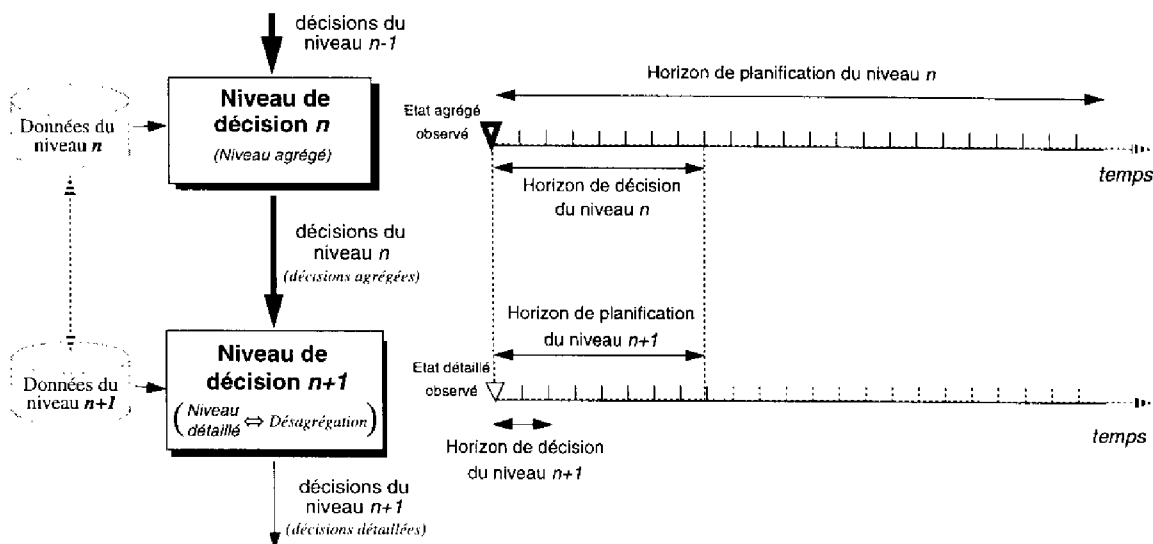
décisions du niveau $n$-1

Données du niveau $n$

Niveau de décision $n$

(Niveau agrégé)

décisions du niveau $n$
(décisions agrégées)

Données du niveau $n$+1

Niveau de décision $n$+1

$\left(\begin{array}{l}\text{Niveau} \\ \text{détaillé}\end{array} \Leftrightarrow \text{Désagrégation}\right)$

décisions du niveau $n$+1
(décisions détaillées)

Horizon de planification du niveau $n$

Etat agrégé observé

Horizon de décision du niveau $n$

temps

Horizon de planification du niveau $n$+1

Etat détaillé observé

Horizon de décision du niveau $n$+1

temps